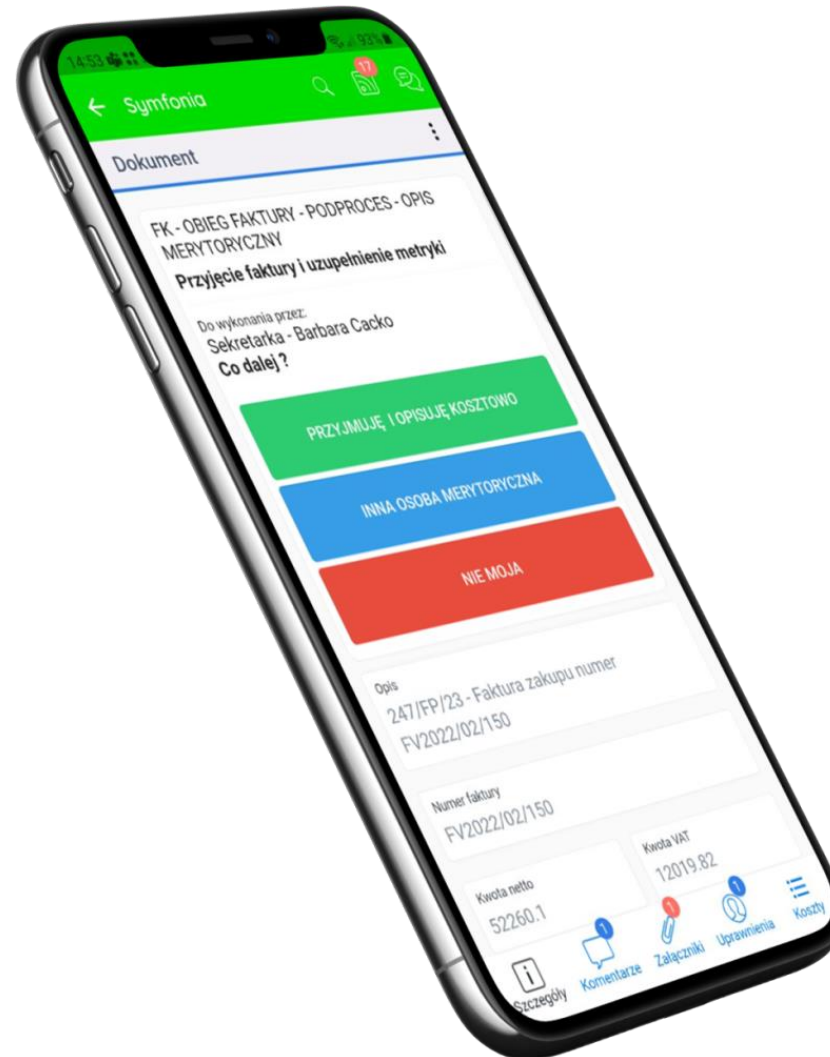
14:53 93%

Symfonia

17

Dokument

FK - OBIEG FAKTURY - PODPROCES - OPIS MERYTORYCZNY
Przyjęcie faktury i uzupełnienie metryki

Do wykonania przez:
Sekretarka - Barbara Cacko
Co dalej ?

PRZYJMUJĘ I OPISUJĘ KOSZTOWO

INNA OSOBA MERYTORYCZNA

NIE MOJA

Opis
247/FP/23 - Faktura zakupu numer FV2022/02/150

Numer faktury
FV2022/02/150

Kwota netto
52260.1

Kwota VAT
12019.82

Szczegóły
1
Komentarze
1
Załączniki
1
Uprawnienia
Koszty